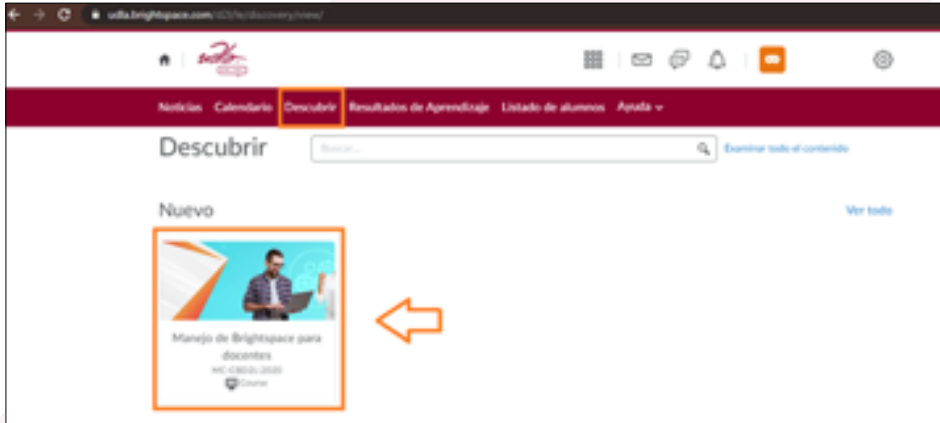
udla.brightspace.com/d2l/le/discovery/view/

udla ecp

Noticias Calendario Descubrir Resultados de Aprendizaje Listado de alumnos Ayuda

Descubrir

Buscar...

Examinar todo el contenido

Nuevo

Ver todo

Manejo de Brightspace para docentes

MC-CBD2L-2020

Course